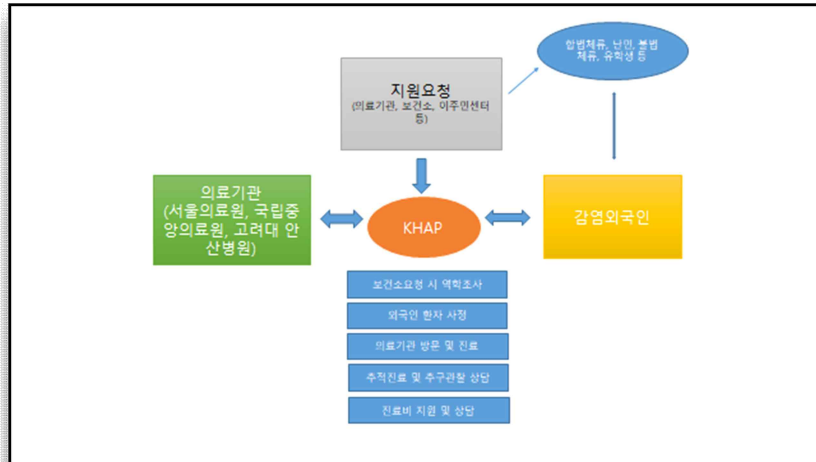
지원요청
(의료기관, 보건소, 이주민센터 등)

합법체류, 난민, 불법체류, 유학생 등

의료기관
(서울의료원, 국립중앙의료원, 고려대 안산병원)

KHAP

감염외국인

보건소요청 시 역학조사

외국인 환자 사정

의료기관 방문 및 진료

추적진료 및 추구관찰 상담

진료비 지원 및 상담